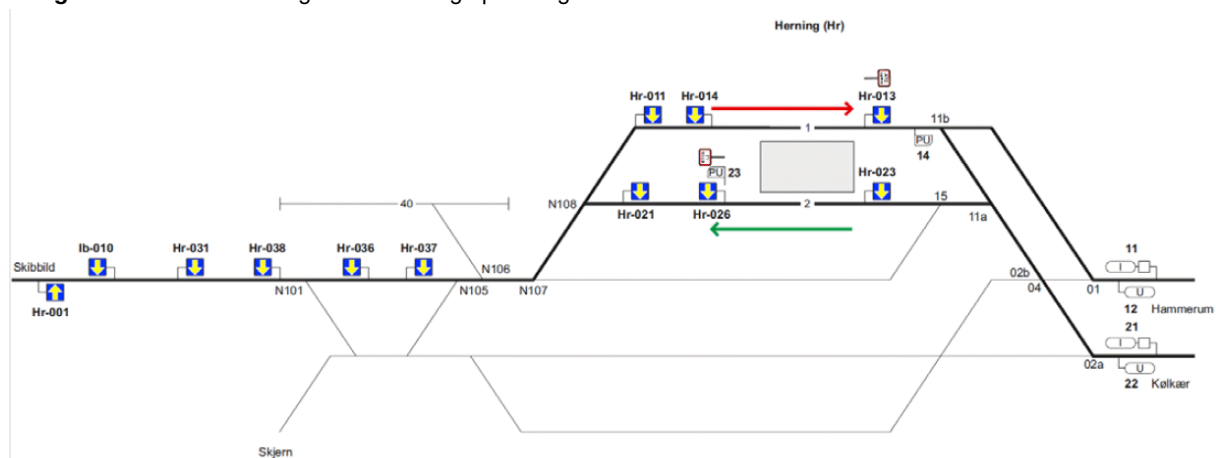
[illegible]

Herning (Hr)

Hr-011 Hr-014 Hr-013

1 11b

PU 14

PU 23

Hr-023

N108 Hr-021 Hr-026 2 15

11a

40

Ib-010 Hr-031 Hr-038 Hr-036 Hr-037

Skibbild N106

N101 N105 N107

Hr-001

02b

04 01

11

I

U

12 Hammerum

21

I

U

02a

22 Kølkær

Skjern